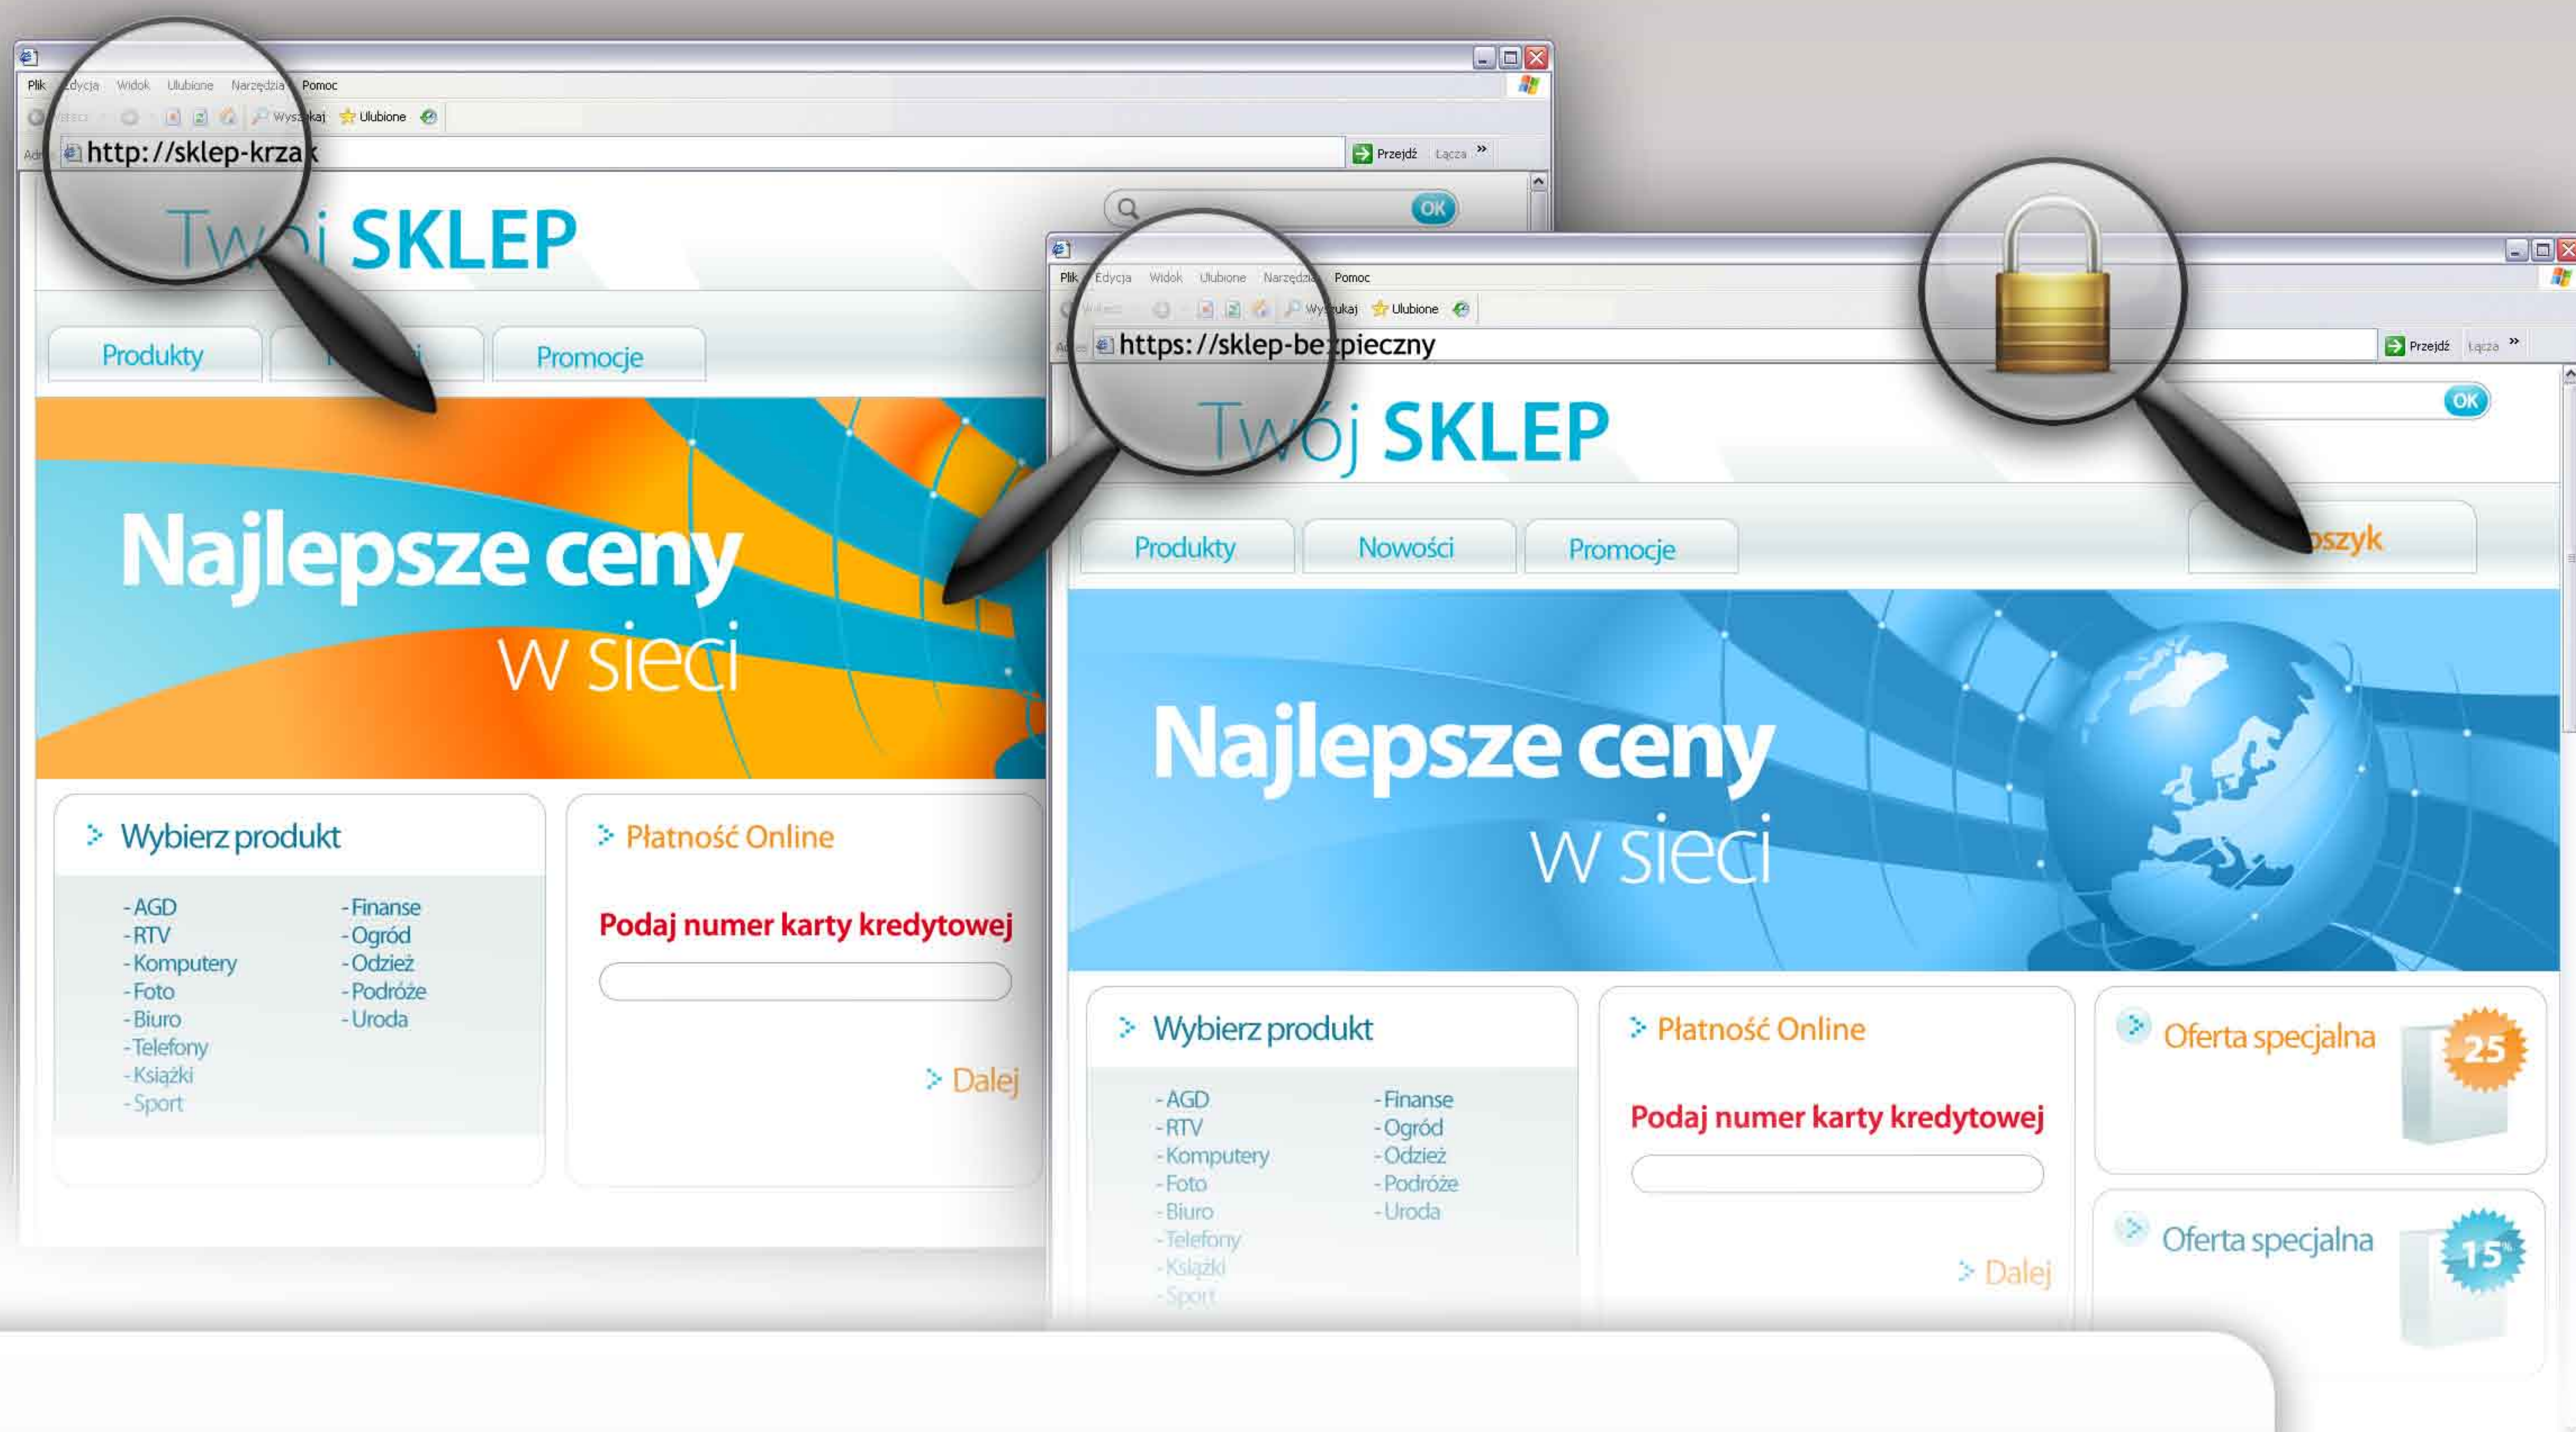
Plik Edycja Widok Ulubione Narzędzia Pomoc

Wstecz Wyszukaj Ulubione

Adres http://sklep-krzak

Przejdź Łącza »

OK

Tw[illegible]j SKLEP

Produkty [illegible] Promocje

Najlepsze ceny
w sieci

Wybierz produkt

- AGD
- RTV
- Komputery
- Foto
- Biuro
- Telefony
- Książki
- Sport

- Finanse
- Ogród
- Odzież
- Podróże
- Uroda

Płatność Online

Podaj numer karty kredytowej

Dalej

Plik Edycja Widok Ulubione Narzędzia Pomoc

Wstecz Wyszukaj Ulubione

Adres https://sklep-bezpieczny

Przejdź Łącza »

OK

Twój SKLEP

Produkty Nowości Promocje

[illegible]oszyk

Najlepsze ceny
w sieci

Wybierz produkt

- AGD
- RTV
- Komputery
- Foto
- Biuro
- Telefony
- Książki
- Sport

- Finanse
- Ogród
- Odzież
- Podróże
- Uroda

Płatność Online

Podaj numer karty kredytowej

Dalej

Oferta specjalna 25

Oferta specjalna 15